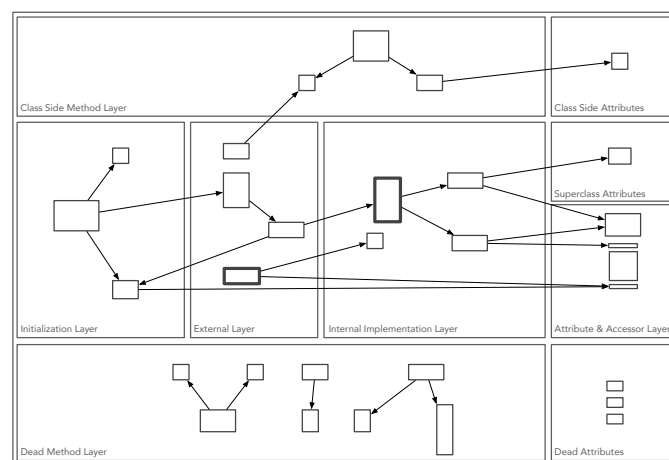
Class Side Method Layer

Class Side Attributes

Superclass Attributes

Initialization Layer

External Layer

Internal Implementation Layer

Attribute & Accessor Layer

Dead Method Layer

Dead Attributes